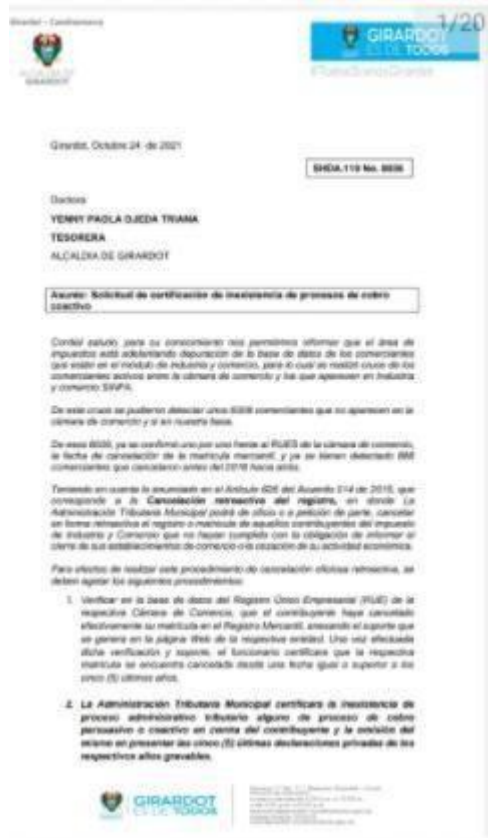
Girardot - Cundinamarca

GIRARDOT ES DE TODOS

1/20

Girardot, Octubre 24 de 2021

SHDA.110 No. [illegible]

Doctora
YENNY PAOLA OJEDA TRIANA
TESORERA
ALCALDIA DE GIRARDOT

Asunto: Solicitud de certificación de inexistencia de procesos de cobro coactivo

Cordial saludo, para su conocimiento nos permitimos informar que el área de impuestos está adelantando depuración de la base de datos de los comerciantes que están en el módulo de industria y comercio, para lo cual se realizó cruce de los comerciantes activos ante la cámara de comercio y los que aparecen en Industria y comercio SINFA.

De este cruce se pudieron detectar unos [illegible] comerciantes que no aparecen en la cámara de comercio y si en nuestra base.

De esos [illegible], ya se confirmó uno por uno frente al RUES de la cámara de comercio, la fecha de cancelación de la matrícula mercantil, y ya se tienen detectado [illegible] comerciantes que cancelaron antes del 2016 hacia atrás.

Teniendo en cuenta lo acordado en el Artículo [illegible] del Acuerdo 014 de 2015, que corresponde a la Cancelación retroactiva del registro, en donde: La Administración Tributaria Municipal podrá de oficio o a petición de parte, cancelar en forma retroactiva el registro o matrícula de aquellos contribuyentes del impuesto de Industria y Comercio que no hayan cumplido con la obligación de informar el cierre de sus establecimientos de comercio o la cesación de su actividad económica.

Para efectos de realizar este procedimiento de cancelación oficiosa retroactiva, se deben agotar los siguientes procedimientos:

1. Verificar en la base de datos del Registro Único Empresarial (RUE) de la respectiva Cámara de Comercio, que el contribuyente haya cancelado efectivamente su matrícula en el Registro Mercantil, anexando el soporte que se genera en la página Web de la respectiva entidad. Una vez efectuada dicha verificación y soporte, el funcionario certificará que la respectiva matrícula se encuentra cancelada desde una fecha igual o superior a los cinco (5) últimos años.

2. La Administración Tributaria Municipal certificará la inexistencia de proceso administrativo tributario alguno de proceso de cobro persuasivo o coactivo en contra del contribuyente y la omisión del mismo en presentar las cinco (5) últimas declaraciones privadas de los respectivos años gravables.

GIRARDOT ES DE TODOS

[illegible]